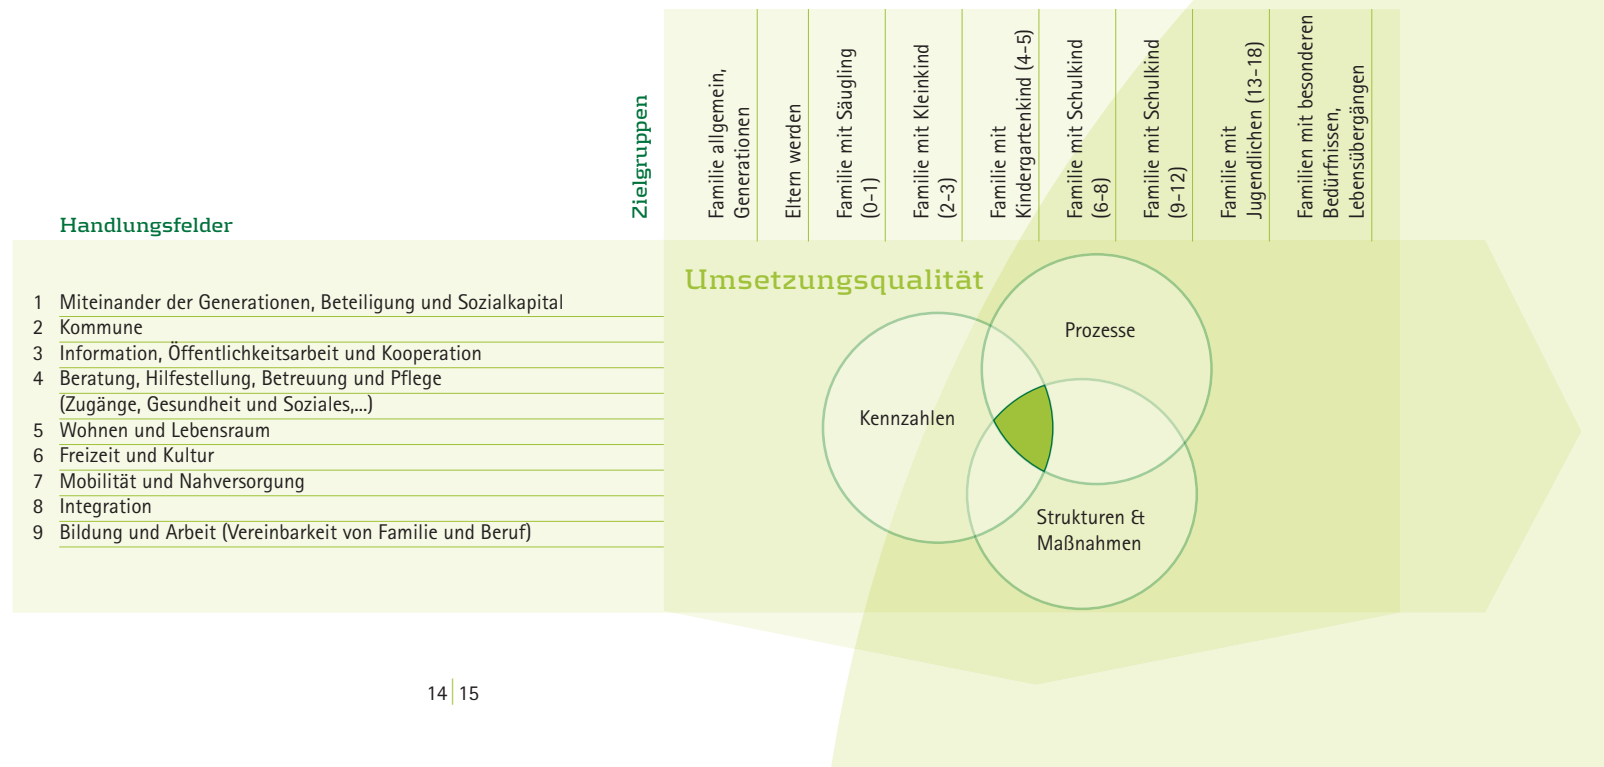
Zielgruppen

Familie allgemein, Generationen

Eltern werden

Familie mit Säugling (0–1)

Familie mit Kleinkind (2–3)

Familie mit Kindergartenkind (4–5)

Familie mit Schulkind (6–8)

Familie mit Schulkind (9–12)

Familie mit Jugendlichen (13–18)

Familien mit besonderen Bedürfnissen, Lebensübergängen

Handlungsfelder

1 Miteinander der Generationen, Beteiligung und Sozialkapital
2 Kommune
3 Information, Öffentlichkeitsarbeit und Kooperation
4 Beratung, Hilfestellung, Betreuung und Pflege (Zugänge, Gesundheit und Soziales,...)
5 Wohnen und Lebensraum
6 Freizeit und Kultur
7 Mobilität und Nahversorgung
8 Integration
9 Bildung und Arbeit (Vereinbarkeit von Familie und Beruf)

Umsetzungsqualität

Prozesse

Kennzahlen

Strukturen & Maßnahmen

14 | 15